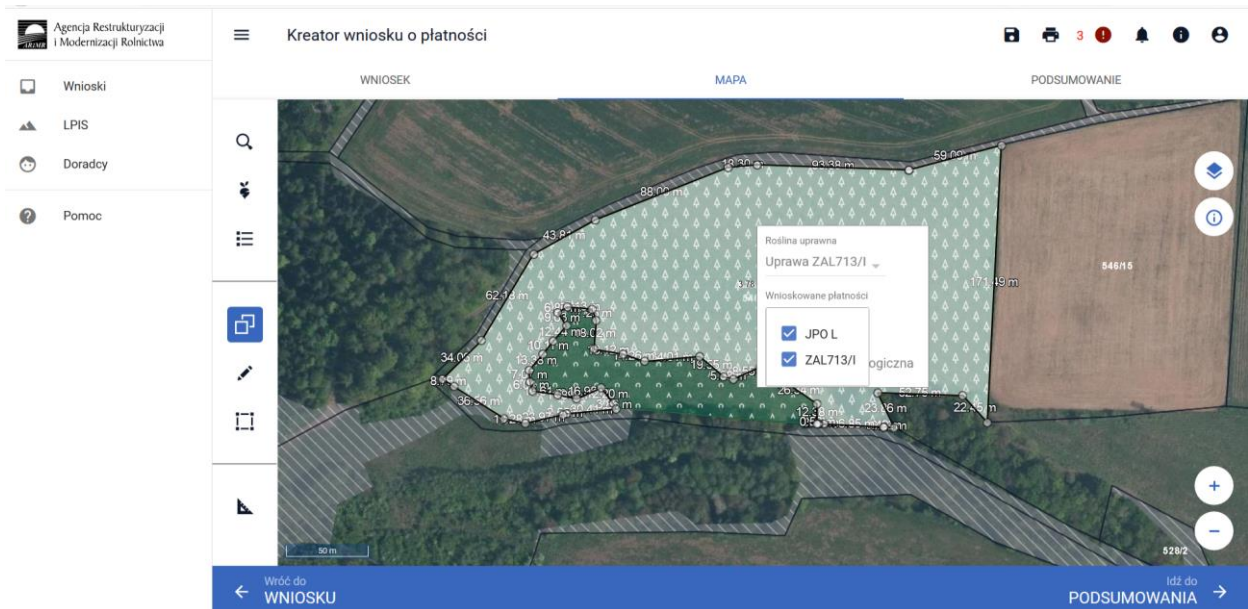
Agencja Restrukturyzacji i Modernizacji Rolnictwa

Wnioski

LPIS

Doradcy

Pomoc

Kreator wniosku o płatności

3

WNIOSEK

MAPA

PODSUMOWANIE

Roślina uprawna

Uprawa ZAL713/I

Wnioskowane płatności

JPO L

ZAL713/I

ogiczna

546/15

528/2

50 m

Wróć do
WNIOSKU

Idź do
PODSUMOWANIA